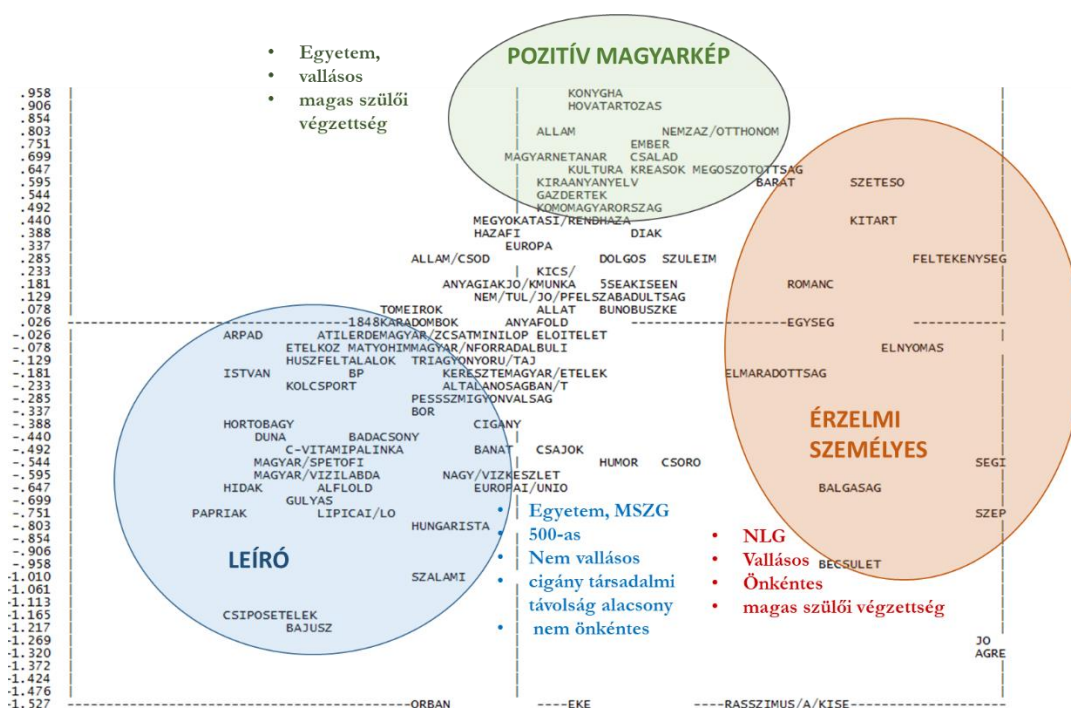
• Egyetem,
• vallásos
• magas szülői végzettség

POZITÍV MAGYARKÉP

.958
.906
.854
.803
.751
.699
.647
.595
.544
.492
.440
.388
.337
.285
.233
.181
.129
.078
.026
-.026
-.078
-.129
-.181
-.233
-.285
-.337
-.388
-.440
-.492
-.544
-.595
-.647
-.699
-.751
-.803
-.854
-.906
-.958
-1.010
-1.061
-1.113
-1.165
-1.217
-1.269
-1.320
-1.372
-1.424
-1.476
-1.527

KONYGHA
HOVATARTOZAS
ALLAM NEMZAZ/OTTHONOM
EMBER
MAGYARNETANAR CSALAD
KULTURA KREASOK MEGOSZOTOTTSAG
KIRAANYANYELV BARAT SZETESO
GAZDERTEK
KOMOMAGYARORSZAG
MEGYOKATASI/RENDHAZA KITART
HAZAFI DIAK
EUROPA
ALLAM/CSOD DOLGOS SZULEIM FELTEKENYSEG
KICS/
ANYAGIAKJO/KMUNKA 5SEAKISEEN ROMANC
NEM/TUL/JO/PFELSZABADULTSAG
TOMEIROK ALLAT BUNOBUSZKE
1848KARADOMBOK ANYAFOLD EGYSEG
ARPAD ATILERDEMAGYAR/ZCSATMINILOP ELOITELET
ETELKOZ MATYOHIMMAGYAR/NFORRADALBULI ELNYOMAS
HUSZFELTALALOK TRIAGYONYORU/TAJ
ISTVAN BP KERESZTEMAGYAR/ETELEK ELMARADOTTSAG
KOLCSPORT ALTALANOSAGBAN/T
PESSSZMIGYONVALSAG
BOR
HORTOBAGY CIGANY
DUNA BADACSONY
C-VITAMIPALINKA BANAT CSAJOK
MAGYAR/SPETOFI HUMOR CSORO SEGI
MAGYAR/VIZILABDA NAGY/VIZKESZLET
HIDAK ALFOLD EUROPAI/UNIO BALGASAG
GULYAS
PAPRIAK LIPICAI/LO SZEP
HUNGARISTA
BECSULET
SZALAMI
CSIPOSETELEK
BAJUSZ JO
AGRE
ORBAN EKE RASSZIMUS/A/KISE

ÉRZELMI SZEMÉLYES

LEÍRÓ

• Egyetem, MSZG
• 500-as
• Nem vallásos
• cigány társadalmi távolság alacsony
• nem önkéntes

• NLG
• Vallásos
• Önkéntes
• magas szülői végzettség